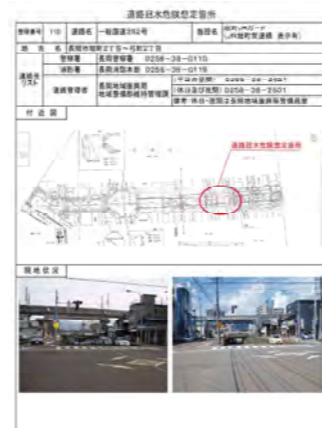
道路冠水危険想定箇所

| 整理番号 | 110 | 路線名 | 一般国道352号 | 箇所名 | 国道352号アンダー（JR信越本線交差部） |
|---|---|---|---|---|---|
| 地先名 | 長岡市城岡2丁目～宮関2丁目 | | | | |
| 連絡先リスト | 警察署 | 長岡警察署 0258-38-0110 | | | |
| | 消防署 | 長岡消防本部 0258-36-0119 | | | |
| | 道路管理者 | 長岡地域振興局地域整備部維持管理課 | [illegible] 0258-38-2501 | | |
| | | | 備考 休日・夜間は長岡地域振興局警備員室 | | |

付近図

道路冠水危険想定箇所

現地状況